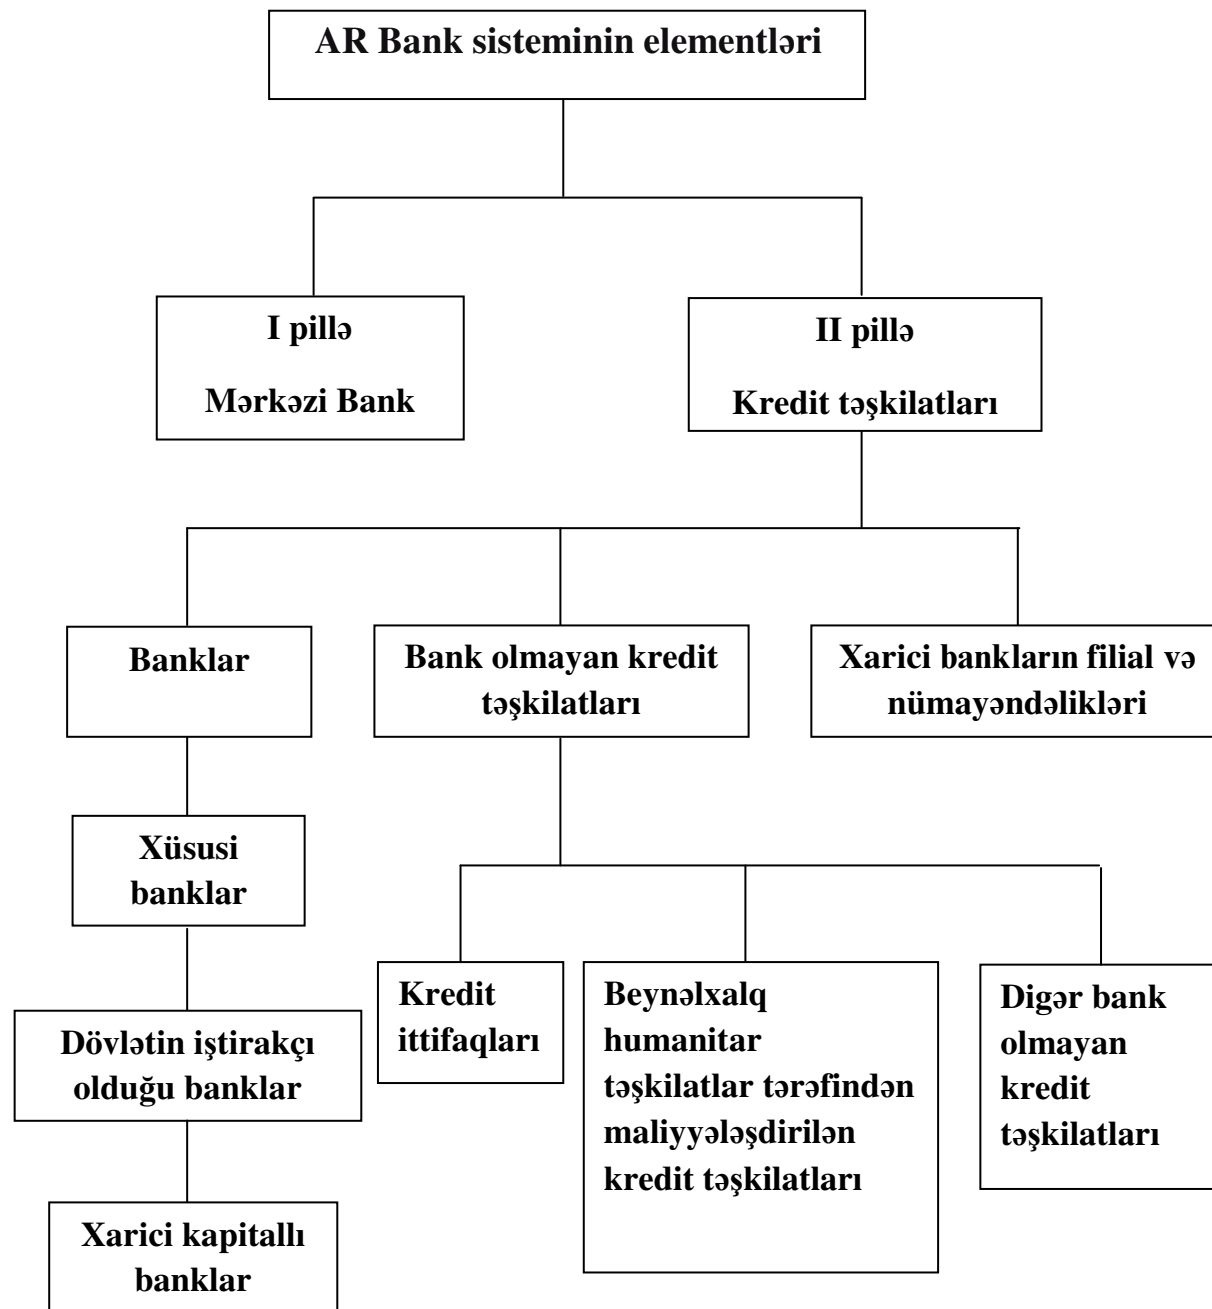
AR Bank sisteminin elementləri

I pillə
Mərkəzi Bank

II pillə
Kredit təşkilatları

Banklar

Bank olmayan kredit təşkilatları

Xarici bankların filial və nümayəndəlikləri

Xüsusi banklar

Dövlətin iştirakçı olduğu banklar

Xarici kapitallı banklar

Kredit ittifaqları

Beynəlxalq humanitar təşkilatlar tərəfindən maliyyələşdirilən kredit təşkilatları

Digər bank olmayan kredit təşkilatları